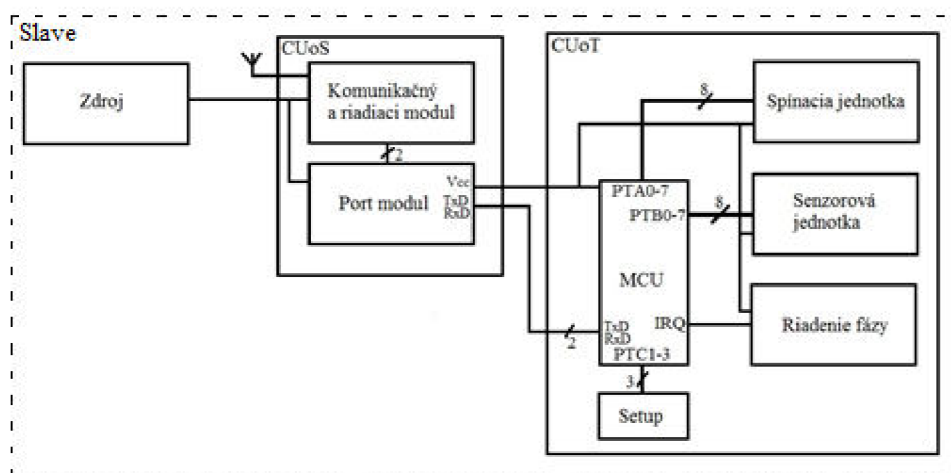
Slave

Zdroj

CUoS

Komunikačný a riadiaci modul

2

Port modul

Vcc

TxD

RxD

CUoT

8

Spínacia jednotka

PTA0-7

PTB0-7

8

Senzorová jednotka

MCU

TxD

RxD

IRQ

2

PTC1-3

Riadenie fázy

3

Setup